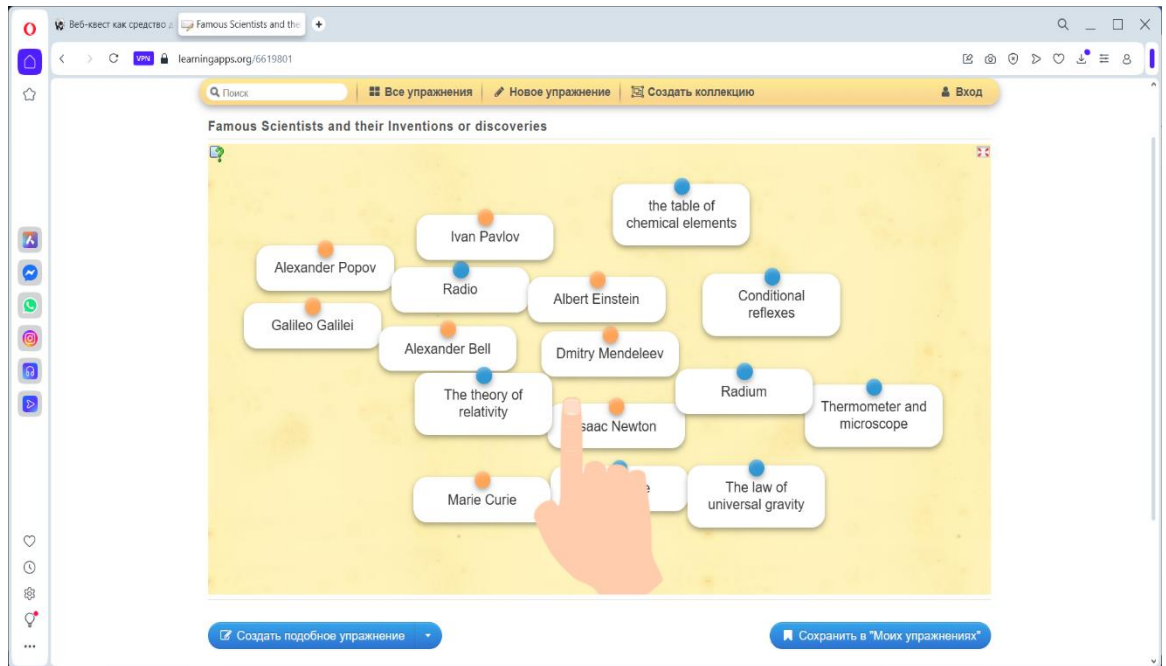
Веб-квест как средство Famous Scientists and the

VPN learningapps.org/6619801

Поиск
Все упражнения
Новое упражнение
Создать коллекцию
Вход

Famous Scientists and their Inventions or discoveries

the table of chemical elements

Ivan Pavlov

Alexander Popov

Radio

Albert Einstein

Conditional reflexes

Galileo Galilei

Alexander Bell

Dmitry Mendeleev

The theory of relativity

Radium

Thermometer and microscope

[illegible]saac Newton

Marie Curie

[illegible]e

The law of universal gravity

Создать подобное упражнение

Сохранить в "Моих упражнениях"